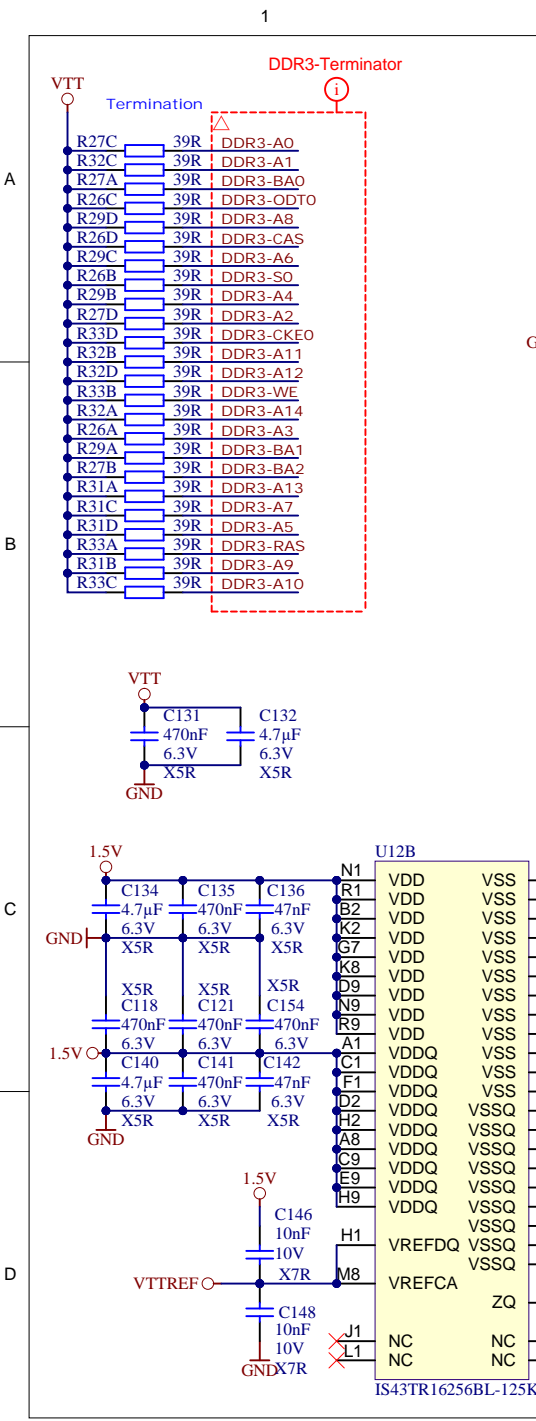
1

A

B

C

D

VTT

Termination

DDR3-Terminator

R27C 39R DDR3-A0
R32C 39R DDR3-A1
R27A 39R DDR3-BA0
R26C 39R DDR3-ODT0
R29D 39R DDR3-A8
R26D 39R DDR3-CAS
R29C 39R DDR3-A6
R26B 39R DDR3-S0
R29B 39R DDR3-A4
R27D 39R DDR3-A2
R33D 39R DDR3-CKE0
R32B 39R DDR3-A11
R32D 39R DDR3-A12
R33B 39R DDR3-WE
R32A 39R DDR3-A14
R26A 39R DDR3-A3
R29A 39R DDR3-BA1
R27B 39R DDR3-BA2
R31A 39R DDR3-A13
R31C 39R DDR3-A7
R31D 39R DDR3-A5
R33A 39R DDR3-RAS
R31B 39R DDR3-A9
R33C 39R DDR3-A10

G

VTT
C131 470nF 6.3V X5R
C132 4.7µF 6.3V X5R
GND

1.5V
C134 4.7µF 6.3V X5R
C135 470nF 6.3V X5R
C136 47nF 6.3V X5R
GND
X5R C118 470nF 6.3V
X5R C121 470nF 6.3V
X5R C154 470nF 6.3V
1.5V
C140 4.7µF 6.3V X5R
C141 470nF 6.3V X5R
C142 47nF 6.3V X5R
GND

1.5V
C146 10nF 10V X7R
VTTREF
C148 10nF 10V X7R
GND

U12B
N1 VDD VSS
R1 VDD VSS
B2 VDD VSS
K2 VDD VSS
G7 VDD VSS
K8 VDD VSS
D9 VDD VSS
N9 VDD VSS
R9 VDD VSS
A1 VDDQ VSS
C1 VDDQ VSS
F1 VDDQ VSS
D2 VDDQ VSSQ
H2 VDDQ VSSQ
A8 VDDQ VSSQ
C9 VDDQ VSSQ
E9 VDDQ VSSQ
H9 VDDQ VSSQ
VSSQ
H1 VREFDQ VSSQ
VSSQ
M8 VREFCA
ZQ
J1 NC NC
L1 NC NC
IS43TR16256BL-125K